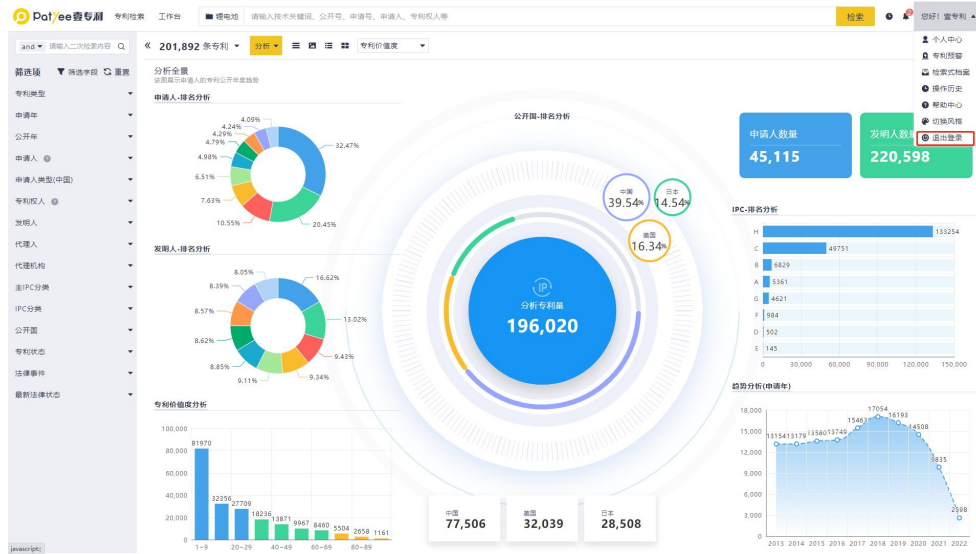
Patyee壹专利 专利检索 工作台

锂电池 请输入技术关键词、公开号、申请号、申请人、专利权人等 检索

您好，壹专利

个人中心
专利预警
检索式档案
操作历史
帮助中心
切换风格
退出登录

and 请输入二次检索内容

筛选项 筛选字段 重置

专利类型
申请年
公开年
申请人
申请人类型(中国)
专利权人
发明人
代理人
代理机构
主IPC分类
IPC分类
公开国
专利状态
法律事件
最新法律状态

« 201,892 条专利 分析 专利价值度

分析全景
该图展示申请人的专利公开年度趋势

申请人-排名分析
4.09%
4.24%
4.29%
4.79%
4.98%
6.51%
7.63%
10.55%
20.45%
32.47%

发明人-排名分析
8.05%
8.39%
8.57%
8.62%
8.85%
9.11%
9.34%
9.43%
13.02%
16.62%

专利价值度分析
| 区间 | 数量 |
|---|---|
| 1~9 | 81970 |
| | 32356 |
| 20~29 | 27709 |
| | 18236 |
| 40~49 | 13871 |
| | 9967 |
| 60~69 | 8460 |
| | 5504 |
| 80~89 | 2658 |
| | 1161 |

100,000
80,000
60,000
40,000
20,000
0

公开国-排名分析
中国 39.54%
日本 14.54%
美国 16.34%
分析专利量
196,020

中国 77,506
美国 32,039
日本 28,508

申请人数量 45,115
发明人数 220,598

IPC-排名分析
| IPC | 数量 |
|---|---|
| H | 133254 |
| C | 49751 |
| B | 6829 |
| A | 5361 |
| G | 4621 |
| F | 984 |
| D | 502 |
| E | 145 |

0 30,000 60,000 90,000 120,000 150,000

趋势分析(申请年)
| 年 | 数量 |
|---|---|
| 2013 | 13154 |
| 2014 | 13179 |
| 2015 | 13560 |
| 2016 | 13749 |
| 2017 | 15463 |
| 2018 | 17054 |
| 2019 | 16193 |
| 2020 | 14508 |
| 2021 | 9835 |
| 2022 | 2598 |

18,000
15,000
12,000
9,000
6,000
3,000
0

javascript:;